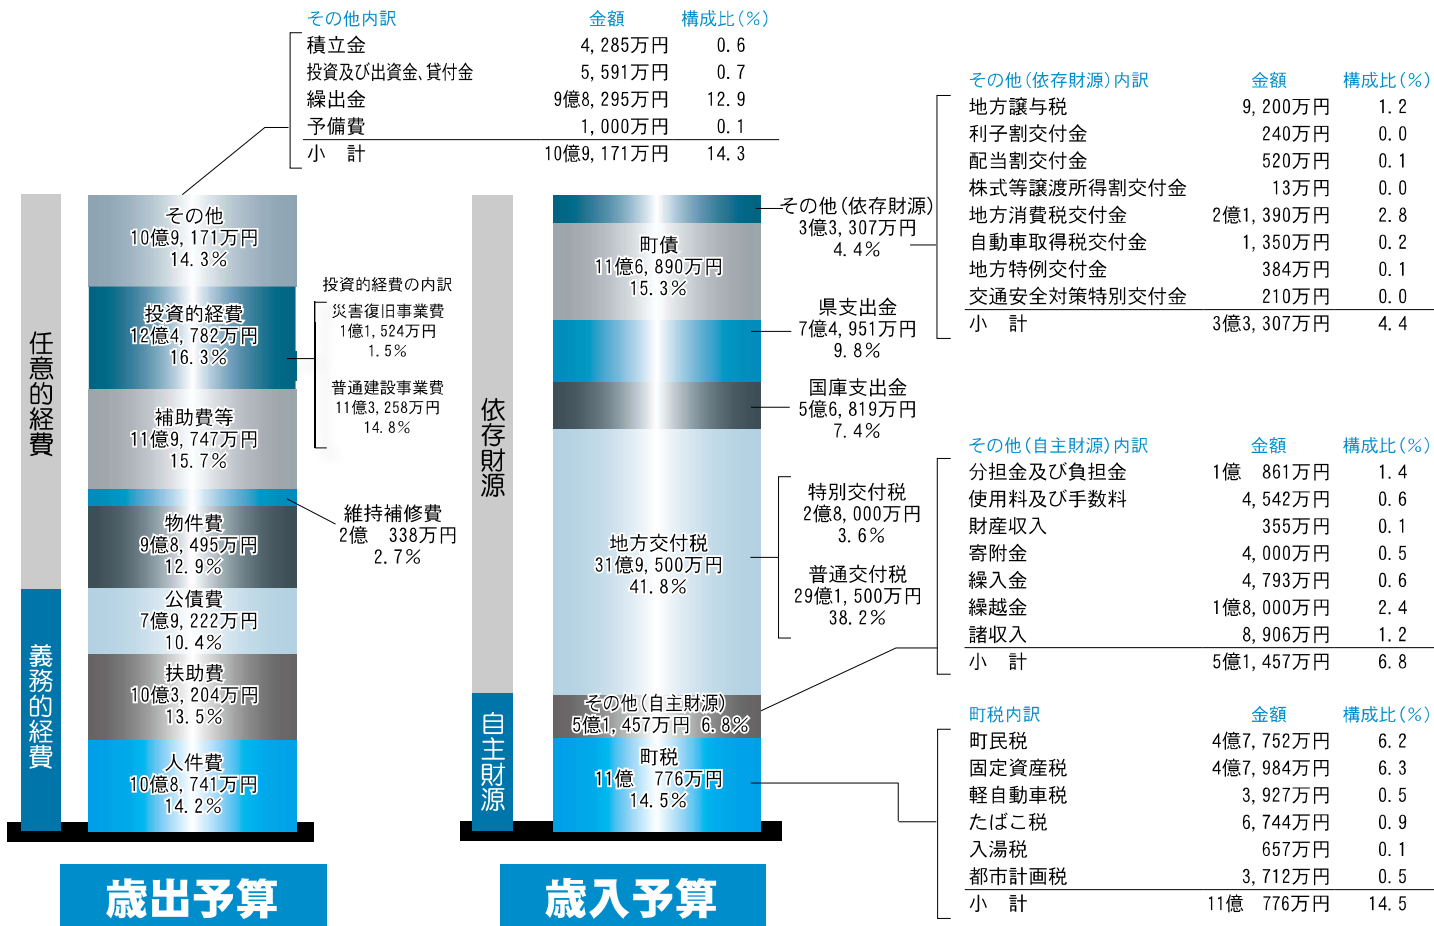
| その他内訳 | 金額 | 構成比（%） |
|---|---|---|
| 積立金 | 4,285万円 | 0.6 |
| 投資及び出資金、貸付金 | 5,591万円 | 0.7 |
| 繰出金 | 9億8,295万円 | 12.9 |
| 予備費 | 1,000万円 | 0.1 |
| 小　計 | 10億9,171万円 | 14.3 |

任意的経費

その他 10億9,171万円 14.3%

投資的経費 12億4,782万円 16.3%

補助費等 11億9,747万円 15.7%

物件費 9億8,495万円 12.9%

義務的経費

公債費 7億9,222万円 10.4%

扶助費 10億3,204万円 13.5%

人件費 10億8,741万円 14.2%

投資的経費の内訳
災害復旧事業費 1億1,524万円 1.5%
普通建設事業費 11億3,258万円 14.8%

維持補修費 2億　338万円 2.7%

歳出予算

依存財源

町債 11億6,890万円 15.3%

地方交付税 31億9,500万円 41.8%

自主財源

その他（自主財源） 5億1,457万円 6.8%

町税 11億　776万円 14.5%

その他（依存財源） 3億3,307万円 4.4%

県支出金 7億4,951万円 9.8%

国庫支出金 5億6,819万円 7.4%

特別交付税 2億8,000万円 3.6%

普通交付税 29億1,500万円 38.2%

歳入予算

| その他（依存財源）内訳 | 金額 | 構成比（%） |
|---|---|---|
| 地方譲与税 | 9,200万円 | 1.2 |
| 利子割交付金 | 240万円 | 0.0 |
| 配当割交付金 | 520万円 | 0.1 |
| 株式等譲渡所得割交付金 | 13万円 | 0.0 |
| 地方消費税交付金 | 2億1,390万円 | 2.8 |
| 自動車取得税交付金 | 1,350万円 | 0.2 |
| 地方特例交付金 | 384万円 | 0.1 |
| 交通安全対策特別交付金 | 210万円 | 0.0 |
| 小　計 | 3億3,307万円 | 4.4 |

| その他（自主財源）内訳 | 金額 | 構成比（%） |
|---|---|---|
| 分担金及び負担金 | 1億　861万円 | 1.4 |
| 使用料及び手数料 | 4,542万円 | 0.6 |
| 財産収入 | 355万円 | 0.1 |
| 寄附金 | 4,000万円 | 0.5 |
| 繰入金 | 4,793万円 | 0.6 |
| 繰越金 | 1億8,000万円 | 2.4 |
| 諸収入 | 8,906万円 | 1.2 |
| 小　計 | 5億1,457万円 | 6.8 |

| 町税内訳 | 金額 | 構成比（%） |
|---|---|---|
| 町民税 | 4億7,752万円 | 6.2 |
| 固定資産税 | 4億7,984万円 | 6.3 |
| 軽自動車税 | 3,927万円 | 0.5 |
| たばこ税 | 6,744万円 | 0.9 |
| 入湯税 | 657万円 | 0.1 |
| 都市計画税 | 3,712万円 | 0.5 |
| 小　計 | 11億　776万円 | 14.5 |